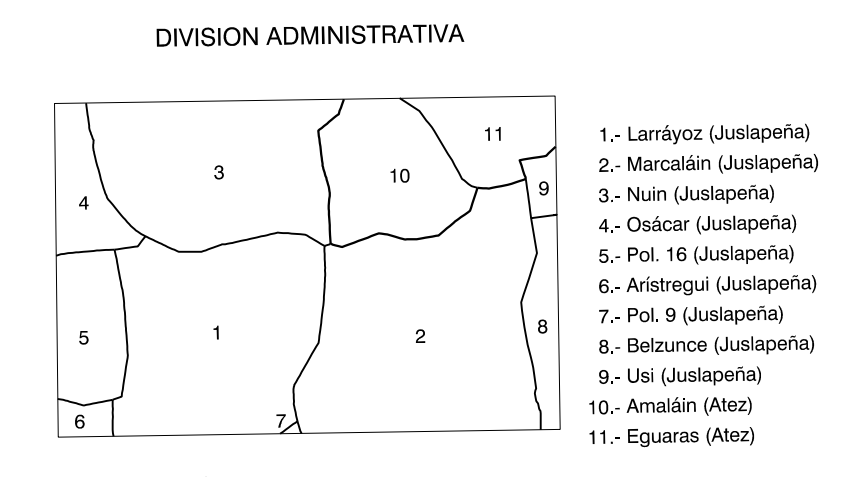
DIVISION ADMINISTRATIVA

11
3
10
9
4
5
1
2
8
6
7

1.- Larráyoz (Juslapeña)
2.- Marcaláin (Juslapeña)
3.- Nuin (Juslapeña)
4.- Osácar (Juslapeña)
5.- Pol. 16 (Juslapeña)
6.- Arístregui (Juslapeña)
7.- Pol. 9 (Juslapeña)
8.- Belzunce (Juslapeña)
9.- Usi (Juslapeña)
10.- Amaláin (Atez)
11.- Eguaras (Atez)